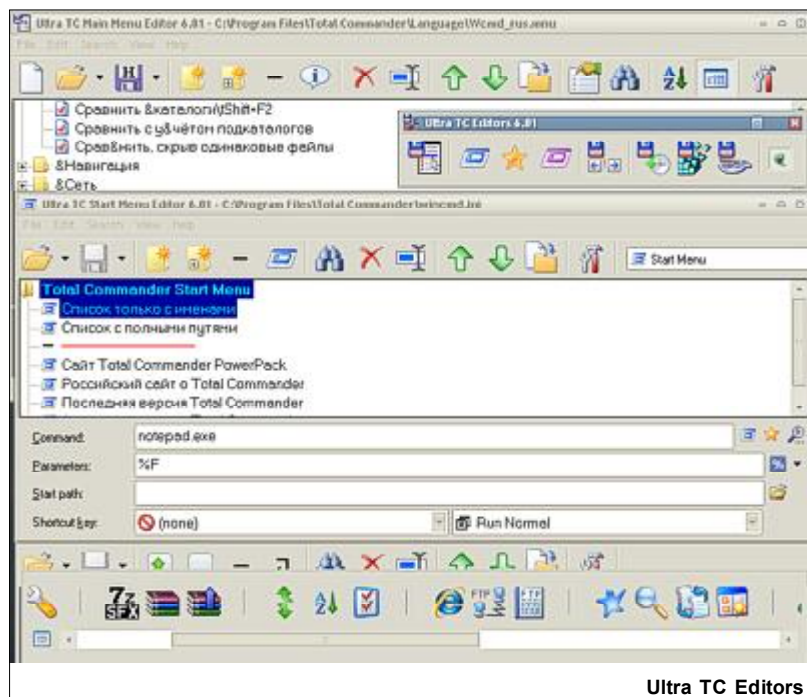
Ultra TC Main Menu Editor 6.81 - C:\Program Files\Total Commander\Language\Wcmd_rus.mnu

File Edit Search View Help

Сравнить &каталоги\tShift+F2
Сравнить с у&чётом подкаталогов
Срав&нить, скрыв одинаковые файлы
&Навигация
&Сеть

Ultra TC Editors 6.81

Ultra TC Start Menu Editor 6.81 - C:\Program Files\Total Commander\wincmd.ini

File Edit Search View Help

Start Menu

Total Commander Start Menu
Список только с именами
Список с полными путями
Сайт Total Commander PowerPack
Российский сайт о Total Commander
Последняя версия Total Commander

Command: notepad.exe
Parameters: %F
Start path:
Shortcut key: (none)
Run Normal

Ultra TC Editors